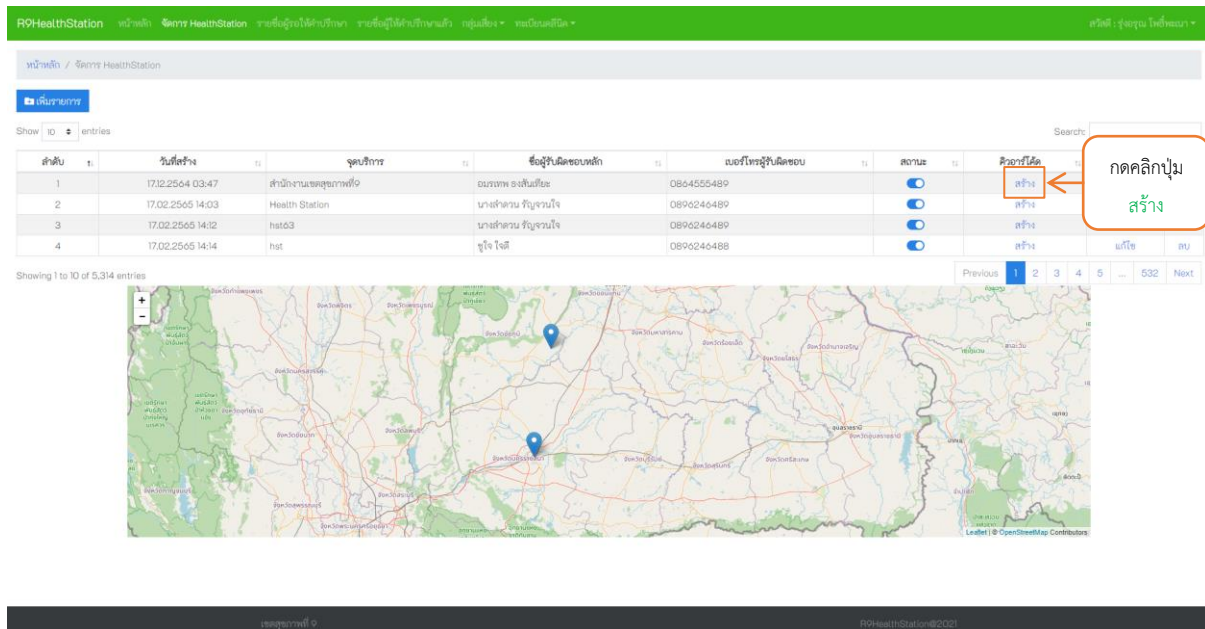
R9HealthStation หน้าหลัก จัดการ HealthStation รายชื่อผู้รอให้คำปรึกษา รายชื่อผู้ให้คำปรึกษาแล้ว กลุ่มเสี่ยง ▾ ทะเบียนคลินิค ▾ สวัสดี : รุ่งอรุณ โพธิ์พะเนา ▾

หน้าหลัก / จัดการ HealthStation

เพิ่มรายการ

Show 10 entries

Search:

| ลำดับ | วันที่สร้าง | จุดบริการ | ชื่อผู้รับผิดชอบหลัก | เบอร์โทรผู้รับผิดชอบ | สถานะ | คิวอาร์โค้ด | | |
|---|---|---|---|---|---|---|---|---|
| 1 | 17.12.2564 03:47 | สำนักงานเขตสุขภาพที่9 | อนรรฆพ องสันเทียะ | 0864555489 | | สร้าง | | |
| 2 | 17.02.2565 14:03 | Health Station | นางสำลวน รัญจวนใจ | 0896246489 | | สร้าง | | |
| 3 | 17.02.2565 14:12 | hst63 | นางสำลวน รัญจวนใจ | 0896246489 | | สร้าง | | |
| 4 | 17.02.2565 14:14 | hst | ชูใจ ใจดี | 0896246488 | | สร้าง | แก้ไข | ลบ |

กดคลิกปุ่ม สร้าง

Showing 1 to 10 of 5,314 entries

Previous 1 2 3 4 5 ... 532 Next

+
−

Leaflet | © OpenStreetMap Contributors

เขตสุขภาพที่ 9 R9HealthStation@2021